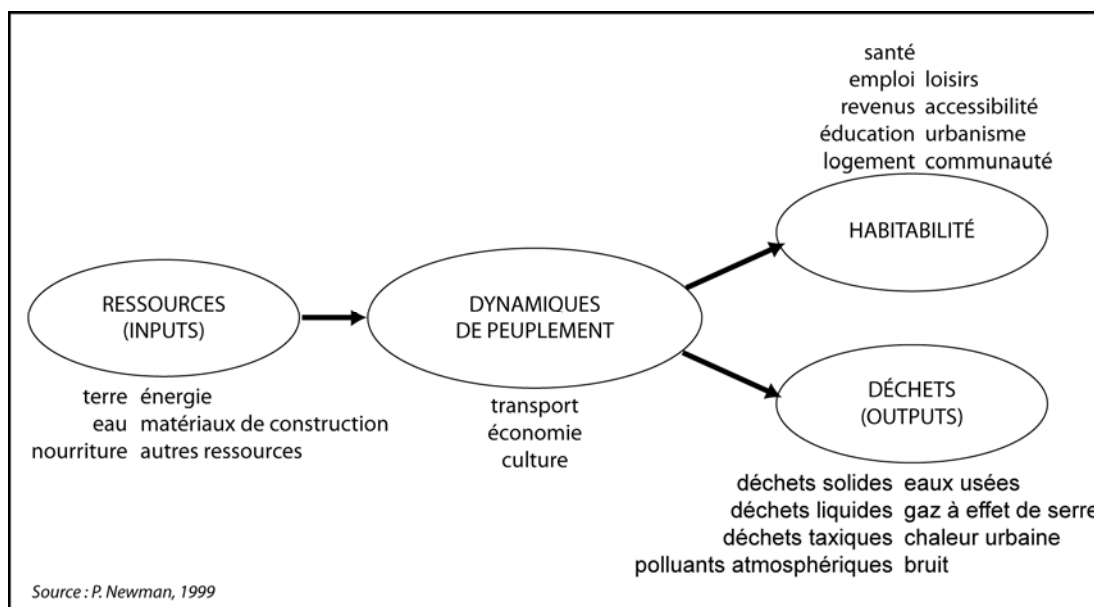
santé
emploi loisirs
revenus accessibilité
éducation urbanisme
logement communauté

HABITABILITÉ

RESSOURCES (INPUTS)

DYNAMIQUES DE PEUPLEMENT

DÉCHETS (OUTPUTS)

terre énergie
eau matériaux de construction
nourriture autres ressources

transport
économie
culture

déchets solides eaux usées
déchets liquides gaz à effet de serre
déchets taxiques chaleur urbaine
polluants atmosphériques bruit

Source : P. Newman, 1999